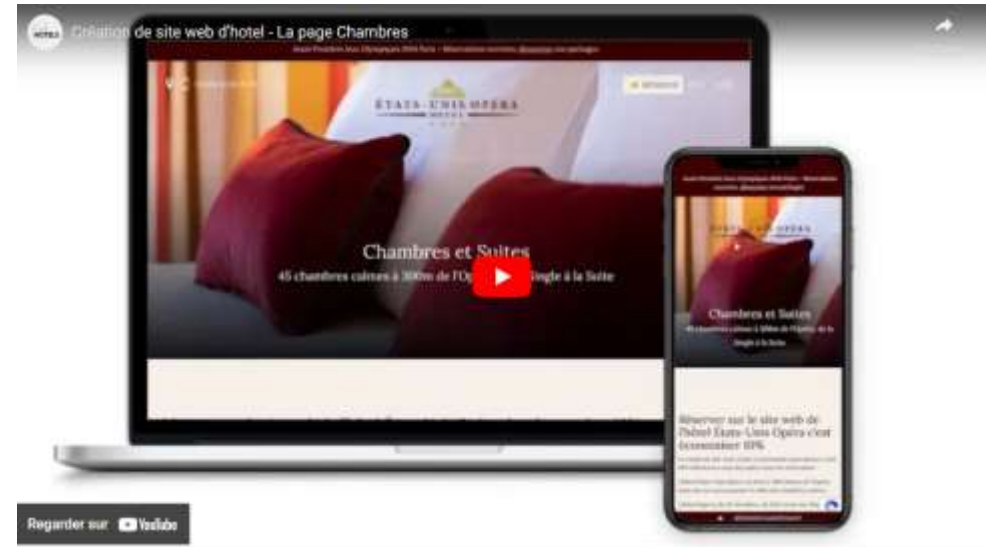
Création de site web d'hotel - La page Chambres

ÉTATS-UNIS OPÉRA
HOTEL

Chambres et Suites
45 chambres calmes à 300m de l'Op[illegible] Single à la Suite

ÉTATS-UNIS OPÉRA

Chambres et Suites
45 chambres calmes à 300m de l'Opéra, de la Single à la Suite

Réserver sur le site web de l'hôtel Etats-Unis Opéra c'est économiser 10%

Regarder sur YouTube